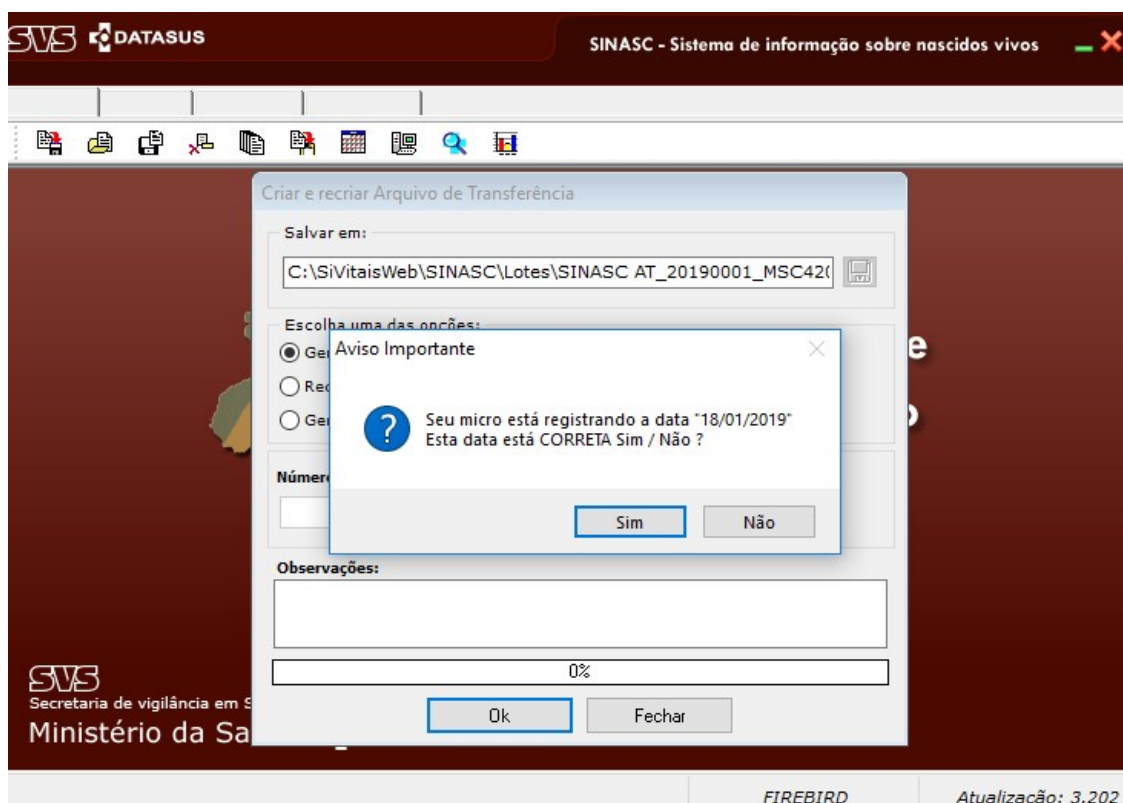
SVS DATASUS

SINASC - Sistema de informação sobre nascidos vivos

Criar e recriar Arquivo de Transferência

Salvar em:

C:\SiVitaisWeb\SINASC\Lotes\SINASC AT_20190001_MSC42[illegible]

Escolha uma das opções:

Ge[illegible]

Re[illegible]

Ge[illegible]

Númer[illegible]

Aviso Importante

Seu micro está registrando a data "18/01/2019"
Esta data está CORRETA Sim / Não ?

Sim

Não

Observações:

0%

Ok

Fechar

SVS

Secretaria de vigilância em S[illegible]

Ministério da Sa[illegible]

FIREBIRD

Atualização: 3.202